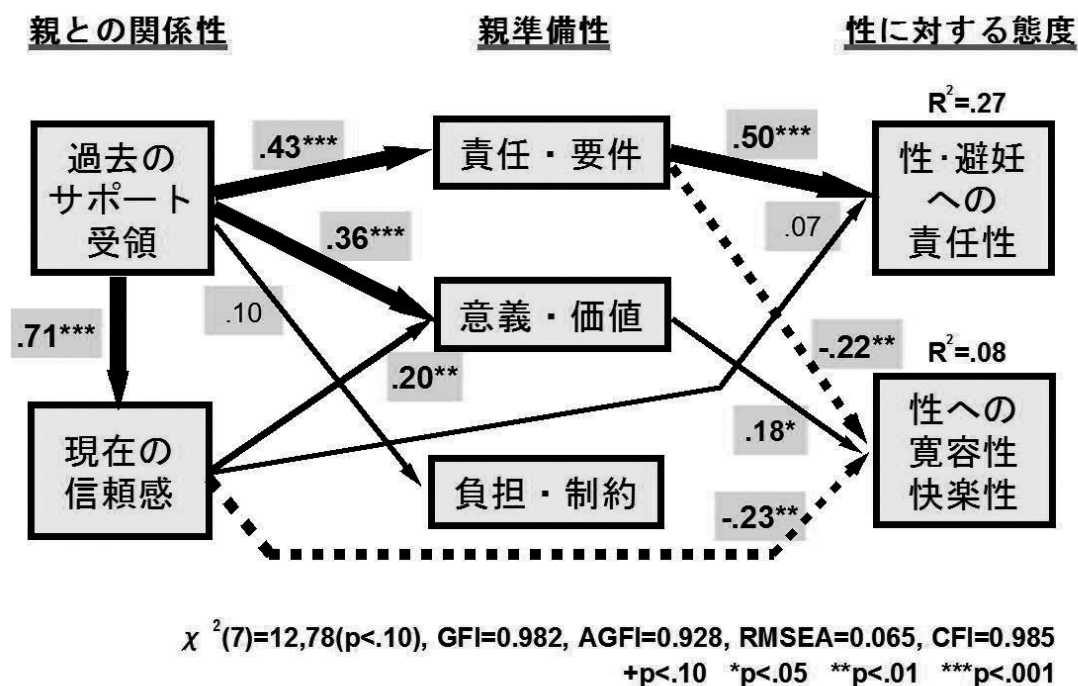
親との関係性

親準備性

性に対する態度

$R^2=.27$

過去のサポート受領

.43***

責任・要件

.50***

性・避妊への責任性

.36***

.07

.10

意義・価値

.71***

-.22**

$R^2=.08$

.20**

.18*

性への寛容性快楽性

現在の信頼感

負担・制約

-.23**

$\chi^2(7)=12,78(p<.10)$, GFI=0.982, AGFI=0.928, RMSEA=0.065, CFI=0.985

+p<.10 *p<.05 **p<.01 ***p<.001